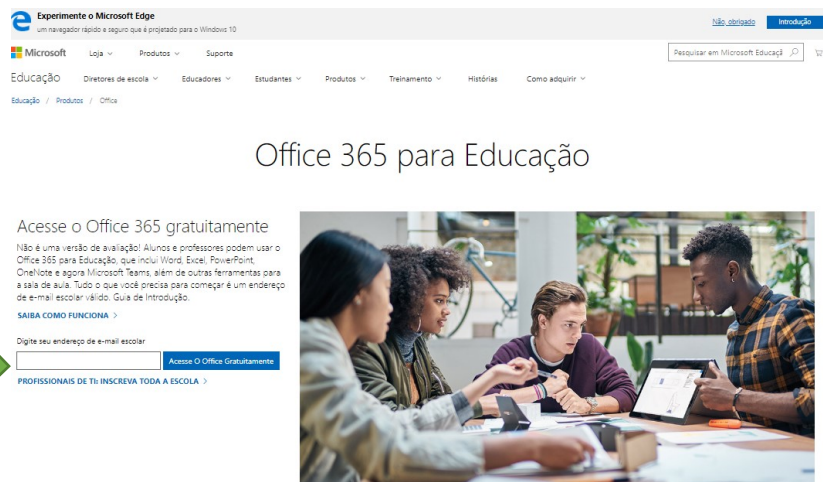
Experimente o Microsoft Edge
um navegador rápido e seguro que é projetado para o Windows 10

Não, obrigado Introdução

Microsoft Loja Produtos Suporte

Pesquisar em Microsoft Educaçã

Educação Diretores de escola Educadores Estudantes Produtos Treinamento Histórias Como adquirir

Educação / Produtos / Office

Office 365 para Educação

Acesse o Office 365 gratuitamente

Não é uma versão de avaliação! Alunos e professores podem usar o Office 365 para Educação, que inclui Word, Excel, PowerPoint, OneNote e agora Microsoft Teams, além de outras ferramentas para a sala de aula. Tudo o que você precisa para começar é um endereço de e-mail escolar válido. Guia de Introdução.

SAIBA COMO FUNCIONA >

Digite seu endereço de e-mail escolar

Acesse O Office Gratuitamente

PROFISSIONAIS DE TI: INSCREVA TODA A ESCOLA >